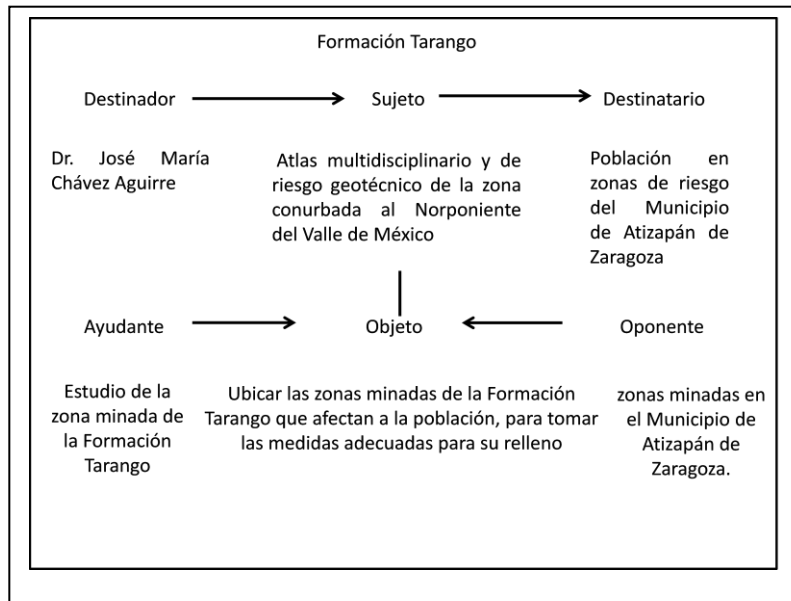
Formación Tarango

Destinador

Sujeto

Destinatario

Dr. José María Chávez Aguirre

Atlas multidisciplinario y de riesgo geotécnico de la zona conurbada al Norponiente del Valle de México

Población en zonas de riesgo del Municipio de Atizapán de Zaragoza

Ayudante

Objeto

Oponente

Estudio de la zona minada de la Formación Tarango

Ubicar las zonas minadas de la Formación Tarango que afectan a la población, para tomar las medidas adecuadas para su relleno

zonas minadas en el Municipio de Atizapán de Zaragoza.